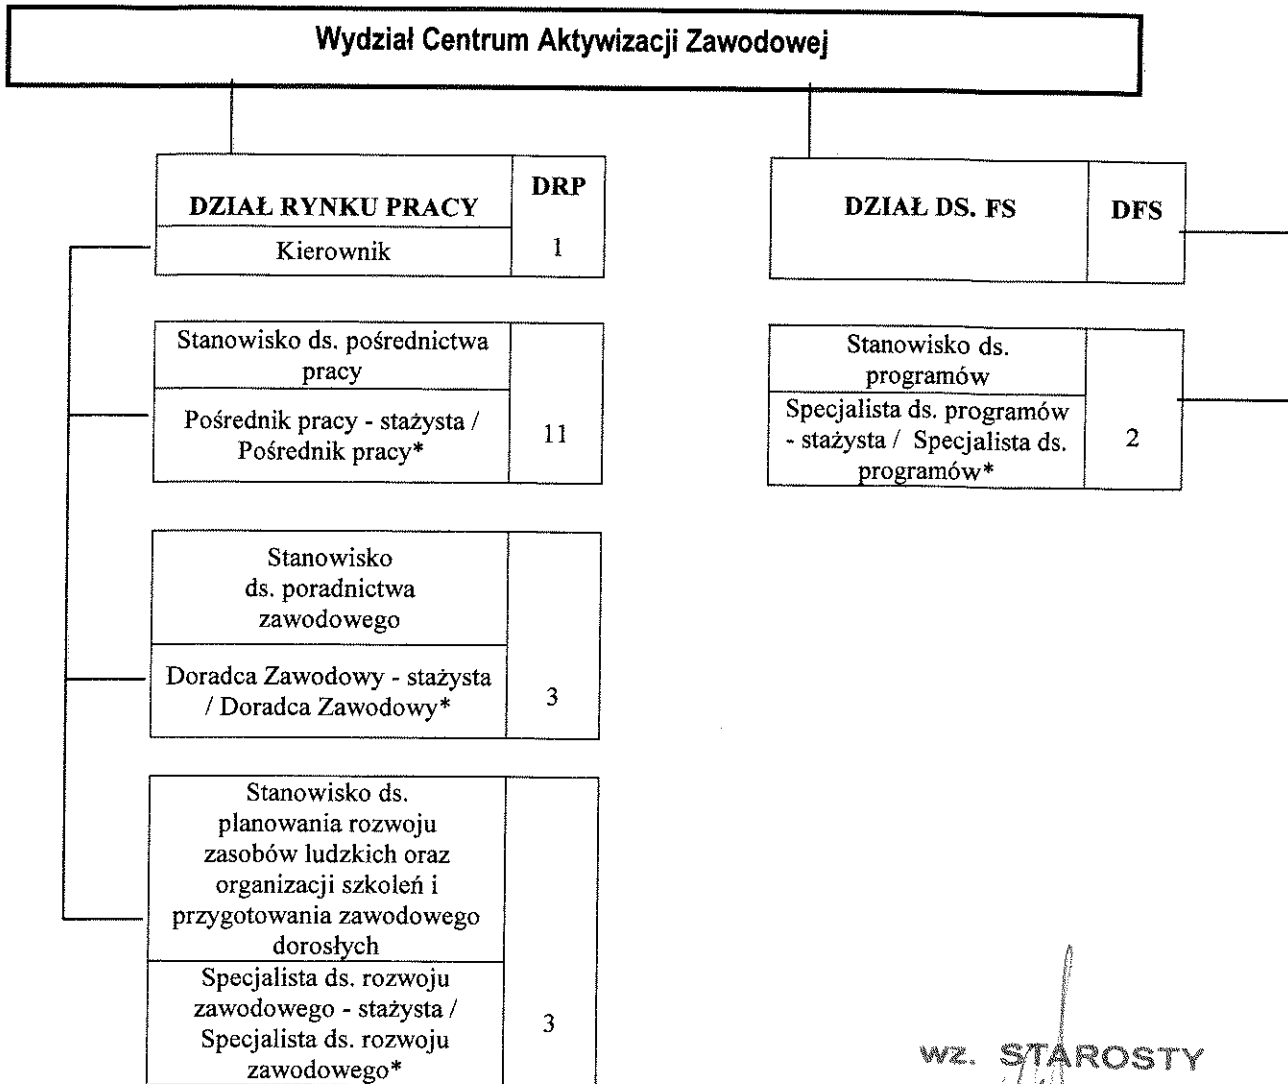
Wydział Centrum Aktywizacji Zawodowej

| DZIAŁ RYNKU PRACY | DRP |
|---|---|
| Kierownik | 1 |

| Stanowisko ds. pośrednictwa pracy | |
|---|---|
| Pośrednik pracy - stażysta / Pośrednik pracy* | 11 |

| Stanowisko ds. poradnictwa zawodowego | |
|---|---|
| Doradca Zawodowy - stażysta / Doradca Zawodowy* | 3 |

| Stanowisko ds. planowania rozwoju zasobów ludzkich oraz organizacji szkoleń i przygotowania zawodowego dorosłych | |
|---|---|
| Specjalista ds. rozwoju zawodowego - stażysta / Specjalista ds. rozwoju zawodowego* | 3 |

| DZIAŁ DS. FS | DFS |
|---|---|

| Stanowisko ds. programów | |
|---|---|
| Specjalista ds. programów - stażysta / Specjalista ds. programów* | 2 |

wz. STAROSTY